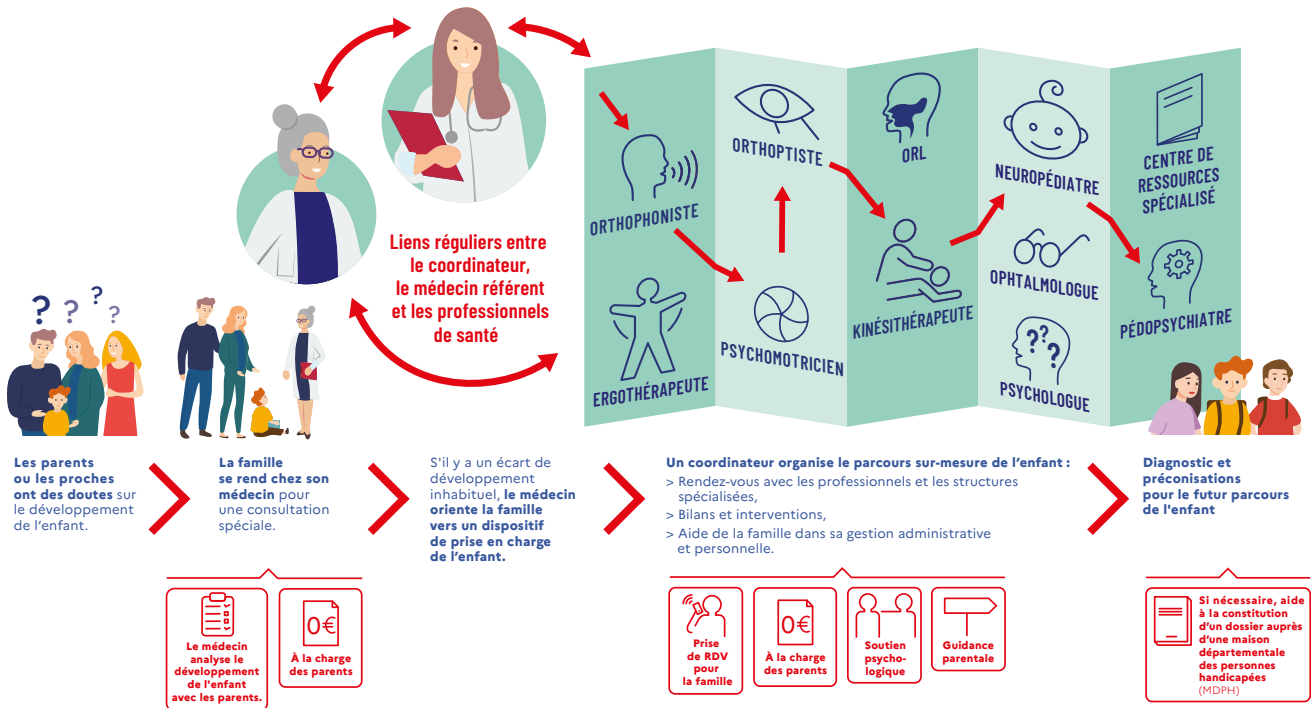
Liens réguliers entre le coordinateur, le médecin référent et les professionnels de santé

ORTHOPHONISTE

ERGOTHÉRAPEUTE

ORTHOPTISTE

PSYCHOMOTRICIEN

ORL

KINÉSITHÉRAPEUTE

NEUROPÉDIATRE

OPHTALMOLOGUE

PSYCHOLOGUE

CENTRE DE RESSOURCES SPÉCIALISÉ

PÉDOPSYCHIATRE

Les parents ou les proches ont des doutes sur le développement de l'enfant.

La famille se rend chez son médecin pour une consultation spéciale.

Le médecin analyse le développement de l'enfant avec les parents.

0€

À la charge des parents

S'il y a un écart de développement inhabituel, le médecin oriente la famille vers un dispositif de prise en charge de l'enfant.

Un coordinateur organise le parcours sur-mesure de l'enfant :
> Rendez-vous avec les professionnels et les structures spécialisées,
> Bilans et interventions,
> Aide de la famille dans sa gestion administrative et personnelle.

Prise de RDV pour la famille

0€

À la charge des parents

Soutien psychologique

Guidance parentale

Diagnostic et préconisations pour le futur parcours de l'enfant

Si nécessaire, aide à la constitution d'un dossier auprès d'une maison départementale des personnes handicapées (MDPH)